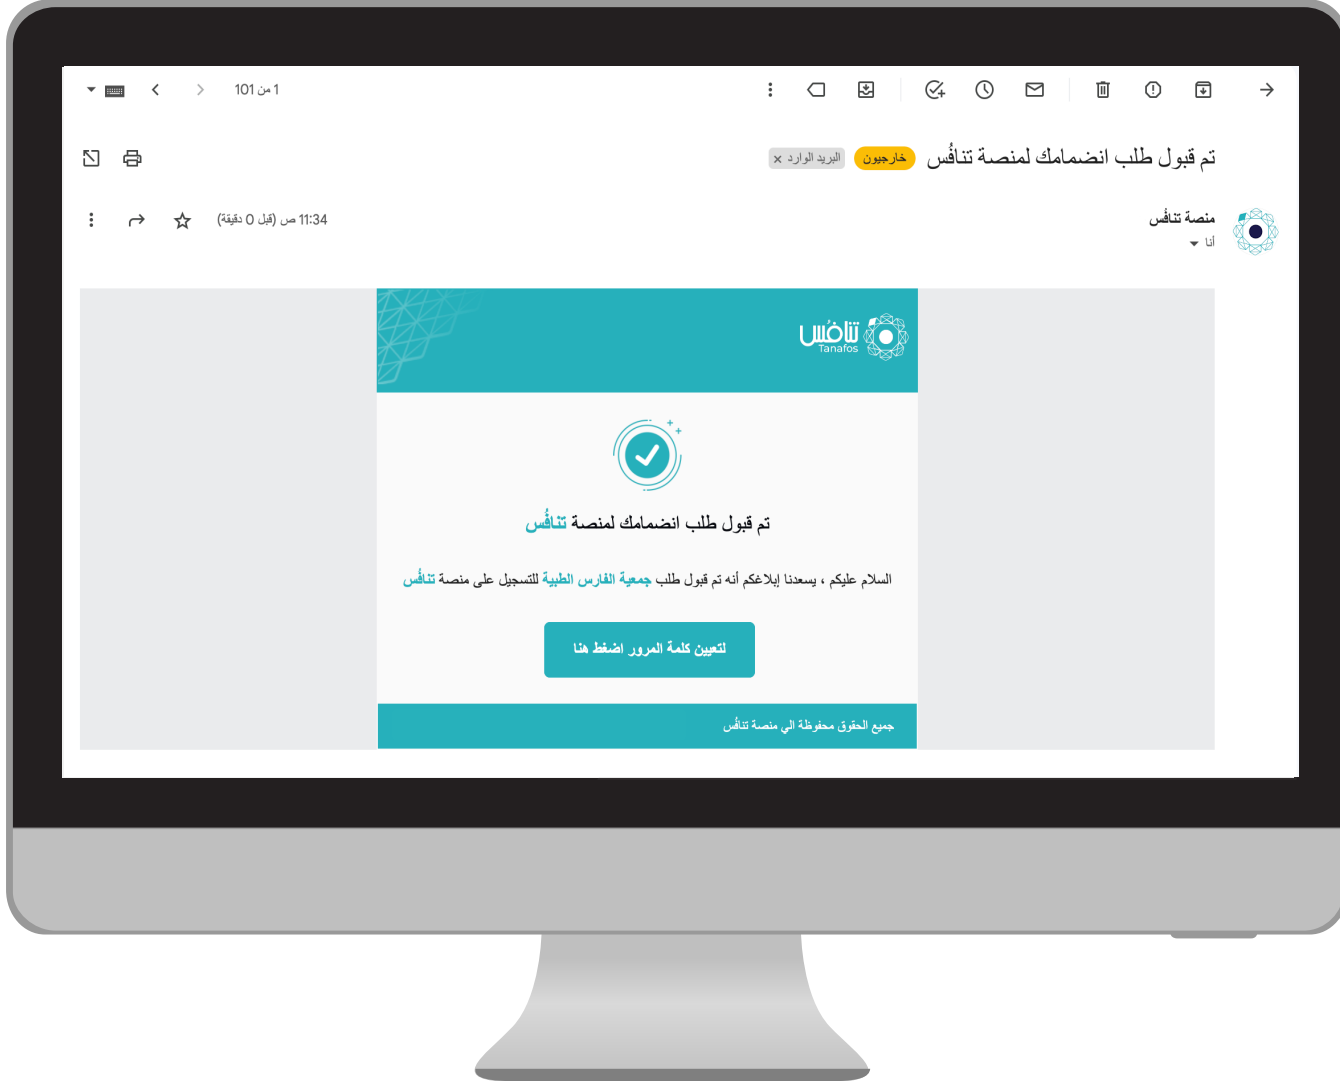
1 من 101

تم قبول طلب انضمامك لمنصة تنافُس خارجيون البريد الوارد ×

منصة تنافُس
أنا

11:34 ص (قبل 0 دقيقة)

تنافُس
Tanafos

تم قبول طلب انضمامك لمنصة تنافُس

السلام عليكم ، يسعدنا إبلاغكم أنه تم قبول طلب جمعية الفارس الطبية للتسجيل على منصة تنافُس

لتعيين كلمة المرور اضغط هنا

جميع الحقوق محفوظة الى منصة تنافُس